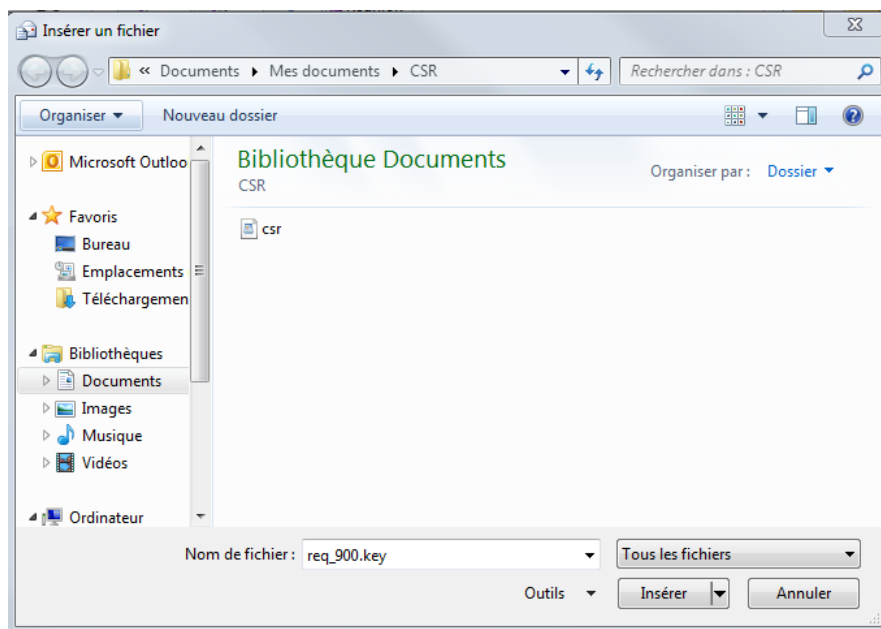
Insérer un fichier

« Documents ▸ Mes documents ▸ CSR

Rechercher dans : CSR

Organiser ▾ Nouveau dossier

Microsoft Outloo

Favoris
Bureau
Emplacements
Téléchargemen

Bibliothèques
Documents
Images
Musique
Vidéos

Ordinateur

Bibliothèque Documents
CSR

Organiser par : Dossier ▾

csr

Nom de fichier : req_900.key

Tous les fichiers

Outils ▾

Insérer

Annuler